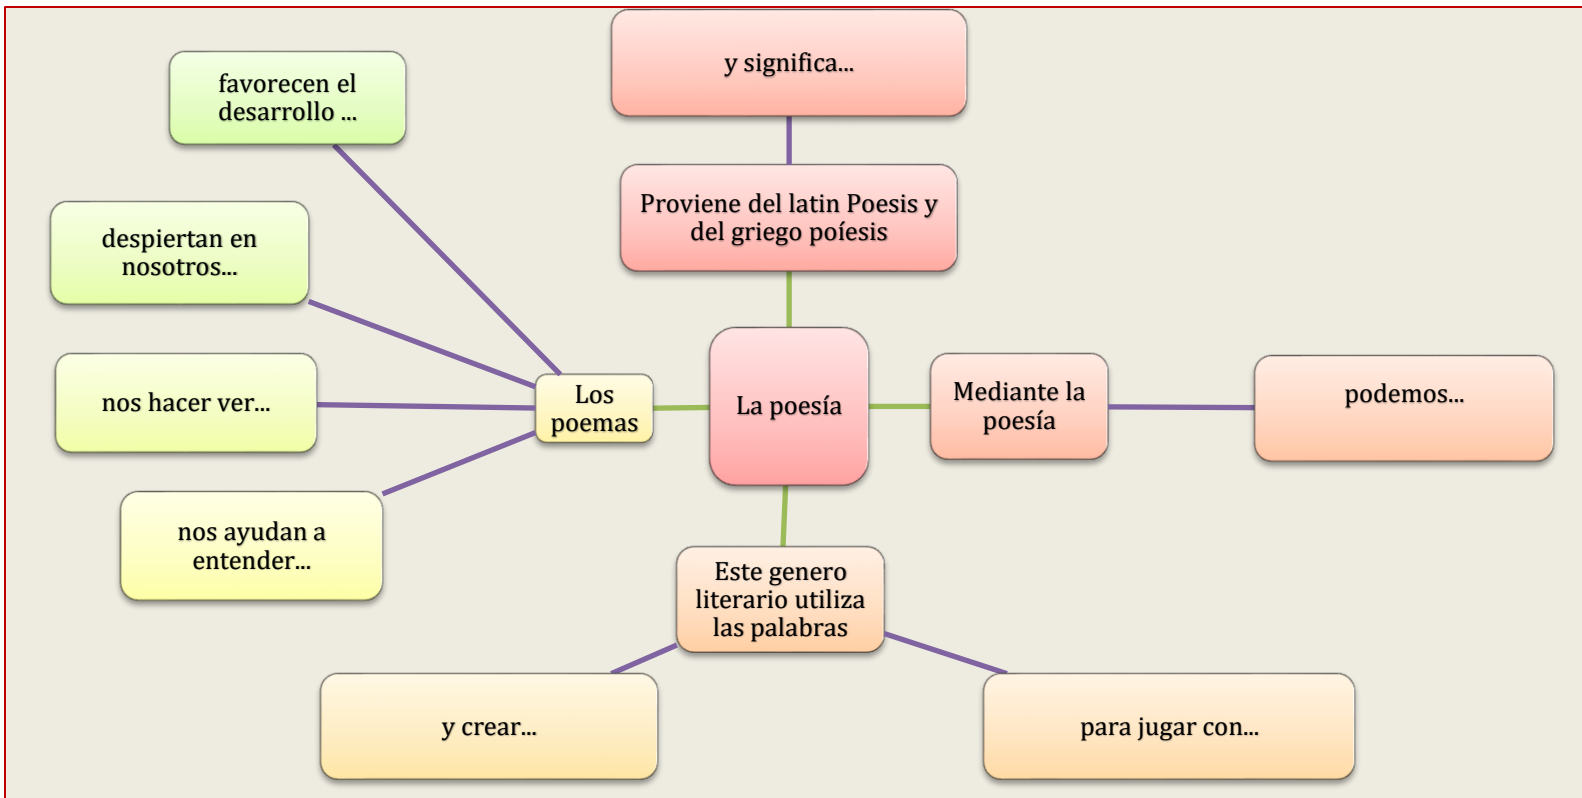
y significa...

favorecen el desarrollo ...

Proviene del latin Poesis y del griego poíesis

despiertan en nosotros...

La poesía

Los poemas

nos hacer ver...

Mediante la poesía

podemos...

nos ayudan a entender...

Este genero literario utiliza las palabras

y crear...

para jugar con...